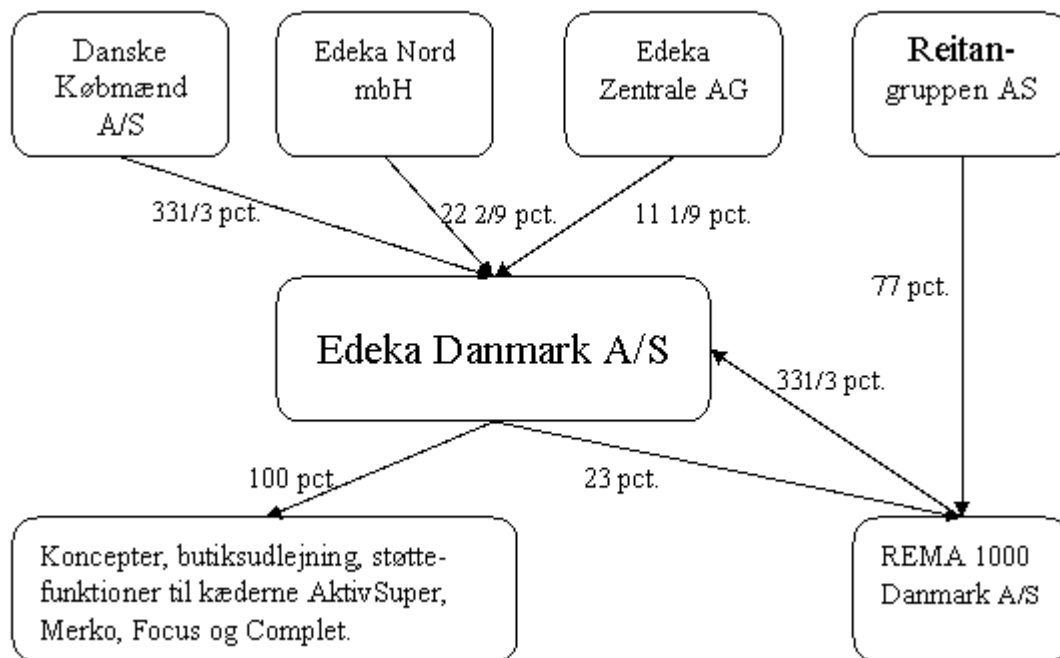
Danske Købmænd A/S

Edeka Nord mbH

Edeka Zentrale AG

Reitan-gruppen AS

331/3 pct.

22 2/9 pct.

11 1/9 pct.

77 pct.

Edeka Danmark A/S

331/3 pct.

100 pct.

23 pct.

Koncepter, butiksudlejning, støttefunktioner til kæderne AktivSuper, Merko, Focus og Complet.

REMA 1000 Danmark A/S